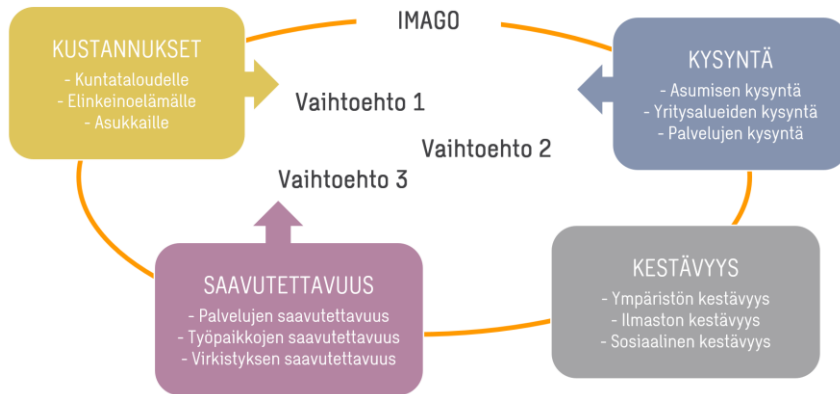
IMAGO

KUSTANNUKSET
- Kuntataloudelle
- Elinkeinoelämälle
- Asukkaille

KYSYNTÄ
- Asumisen kysyntä
- Yritysalueiden kysyntä
- Palvelujen kysyntä

Vaihtoehto 1

Vaihtoehto 2

Vaihtoehto 3

KESTÄVYYS
- Ympäristön kestävyys
- Ilmaston kestävyys
- Sosiaalinen kestävyys

SAAVUTETTAVUUS
- Palvelujen saavutettavuus
- Työpaikkojen saavutettavuus
- Virkistyksen saavutettavuus